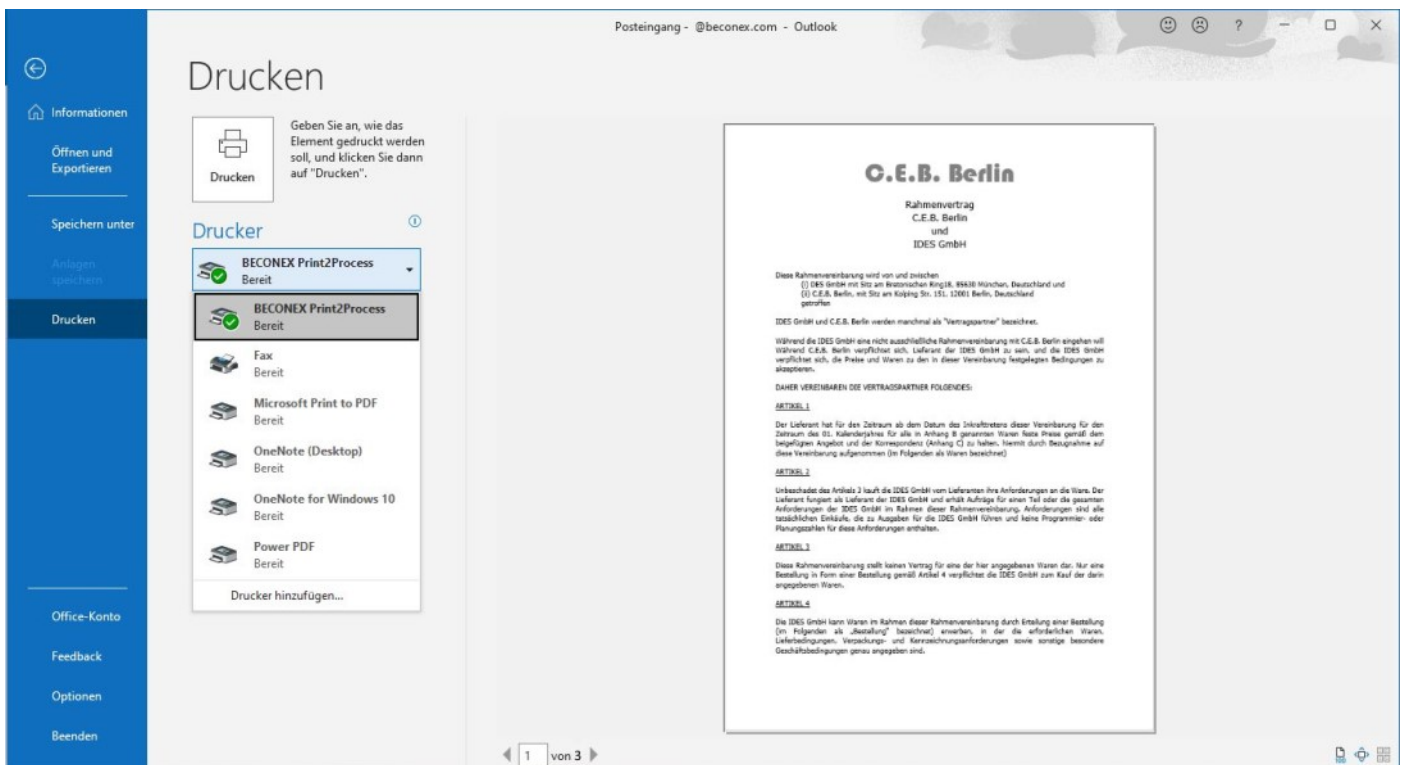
Posteingang - @beconex.com - Outlook

? — □ ×

Informationen

Öffnen und Exportieren

Speichern unter

Anlagen speichern

Drucken

Office-Konto

Feedback

Optionen

Beenden

Drucken

Drucken

Geben Sie an, wie das Element gedruckt werden soll, und klicken Sie dann auf "Drucken".

Drucker

BECONEX Print2Process
Bereit

BECONEX Print2Process
Bereit

Fax
Bereit

Microsoft Print to PDF
Bereit

OneNote (Desktop)
Bereit

OneNote for Windows 10
Bereit

Power PDF
Bereit

Drucker hinzufügen...

C.E.B. Berlin

Rahmenvertrag
C.E.B. Berlin
und
IDES GmbH

Diese Rahmenvereinbarung wird von und zwischen
(i) IDES GmbH mit Sitz am Bretonischen Ring18, 85630 München, Deutschland und
(ii) C.E.B. Berlin, mit Sitz am Kolping Str. 151, 12001 Berlin, Deutschland
getroffen

IDES GmbH und C.E.B. Berlin werden manchmal als "Vertragspartner" bezeichnet.

Während die IDES GmbH eine nicht ausschließliche Rahmenvereinbarung mit C.E.B. Berlin eingehen will Während C.E.B. Berlin verpflichtet sich, Lieferant der IDES GmbH zu sein, und die IDES GmbH verpflichtet sich, die Preise und Waren zu den in dieser Vereinbarung festgelegten Bedingungen zu akzeptieren.

DAHER VEREINBAREN DIE VERTRAGSPARTNER FOLGENDES:

ARTIKEL 1

Der Lieferant hat für den Zeitraum ab dem Datum des Inkrafttretens dieser Vereinbarung für den Zeitraum des 01. Kalenderjahres für alle in Anhang B genannten Waren feste Preise gemäß dem beigefügten Angebot und der Korrespondenz (Anhang C) zu halten. Niemit durch Bezugnahme auf diese Vereinbarung aufgenommen (im Folgenden als Waren bezeichnet)

ARTIKEL 2

Unbeschadet des Artikels 3 kauft die IDES GmbH vom Lieferanten ihre Anforderungen an die Ware. Der Lieferant fungiert als Lieferant der IDES GmbH und erhält Aufträge für einen Teil oder die gesamten Anforderungen der IDES GmbH im Rahmen dieser Rahmenvereinbarung. Anforderungen sind alle tatsächlichen Einkäufe, die zu Ausgaben für die IDES GmbH führen und keine Programmier- oder Planungszahlen für diese Anforderungen enthalten.

ARTIKEL 3

Diese Rahmenvereinbarung stellt keinen Vertrag für eine der hier angegebenen Waren dar. Nur eine Bestellung in Form einer Bestellung gemäß Artikel 4 verpflichtet die IDES GmbH zum Kauf der darin angegebenen Waren.

ARTIKEL 4

Die IDES GmbH kann Waren im Rahmen dieser Rahmenvereinbarung durch Erteilung einer Bestellung (im Folgenden als „Bestellung" bezeichnet) erwerben, in der die erforderlichen Waren, Lieferbedingungen, Verpackungs- und Kennzeichnungsanforderungen sowie sonstige besondere Geschäftsbedingungen genau angegeben sind.

1 von 3